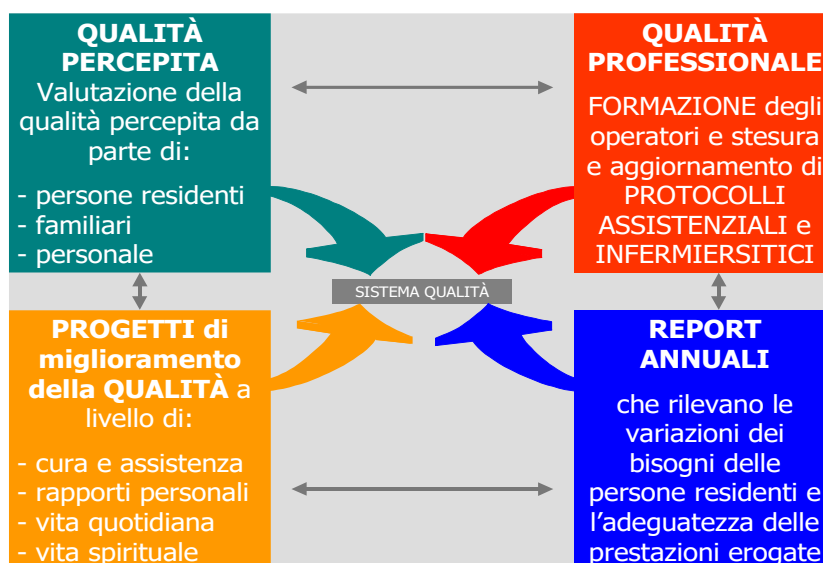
QUALITÀ PERCEPITA
Valutazione della qualità percepita da parte di:

- persone residenti
- familiari
- personale

QUALITÀ PROFESSIONALE

FORMAZIONE degli operatori e stesura e aggiornamento di PROTOCOLLI ASSISTENZIALI e INFERMIERSITICI

SISTEMA QUALITÀ

PROGETTI di miglioramento della QUALITÀ a livello di:

- cura e assistenza
- rapporti personali
- vita quotidiana
- vita spirituale

REPORT ANNUALI

che rilevano le variazioni dei bisogni delle persone residenti e l'adeguatezza delle prestazioni erogate